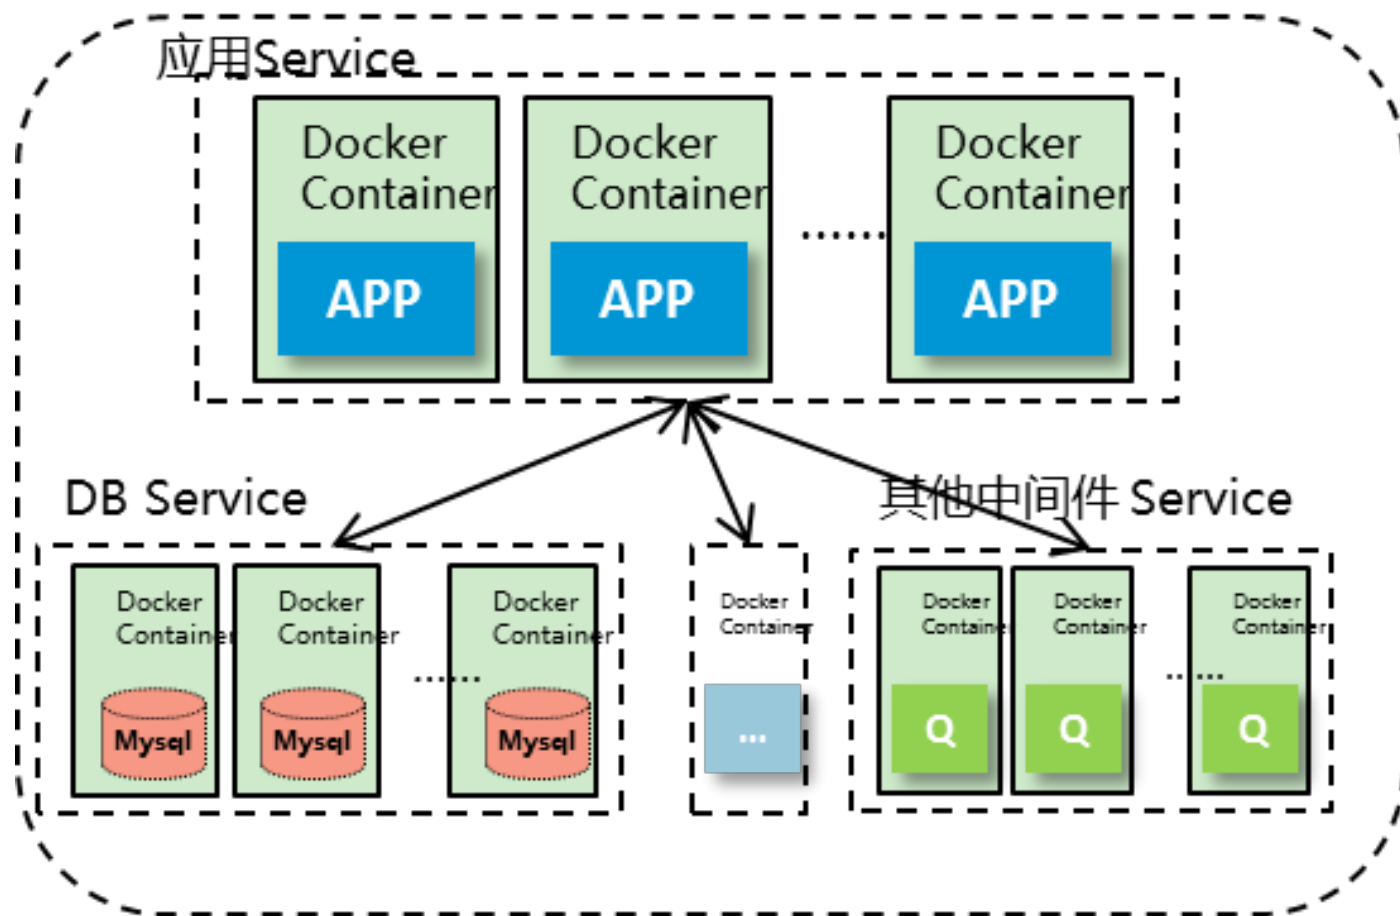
应用Service

Docker Container

APP

Docker Container

APP

......

Docker Container

APP

DB Service

Docker Container

Mysql

Docker Container

Mysql

......

Docker Container

Mysql

Docker Container

...

其他中间件 Service

Docker Container

Q

Docker Container

Q

......

Docker Container

Q